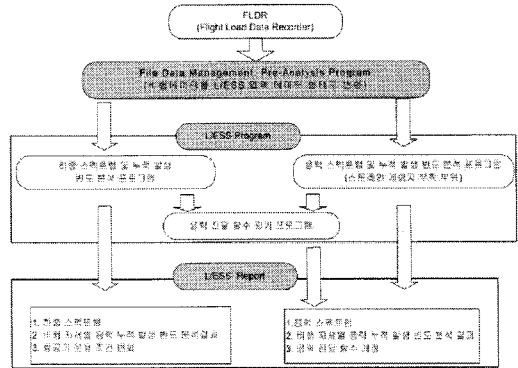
FLDR
(Flight Load Data Recorder)

File Data Management, Pre-Analysis Program
(비행데이터를 L/ESS 입력 데이터 형태로 변환)

L/ESS Program

하중 스펙트럼 및 누적 발생 빈도 분포 프로그램

응력 스펙트럼 및 누적 발생 빈도 분석 프로그램
(스트레인 게이지 부착부위)

응력 전달 함수 평가 프로그램

L/ESS Report

1. 하중 스펙트럼
2. 비행 자세별 하중 누적 발생 빈도 분석결과
3. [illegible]

1. 응력 스펙트럼
2. 비행 자세별 응력 누적 발생 빈도 분석 결과
3. 응력 전달 함수 계산